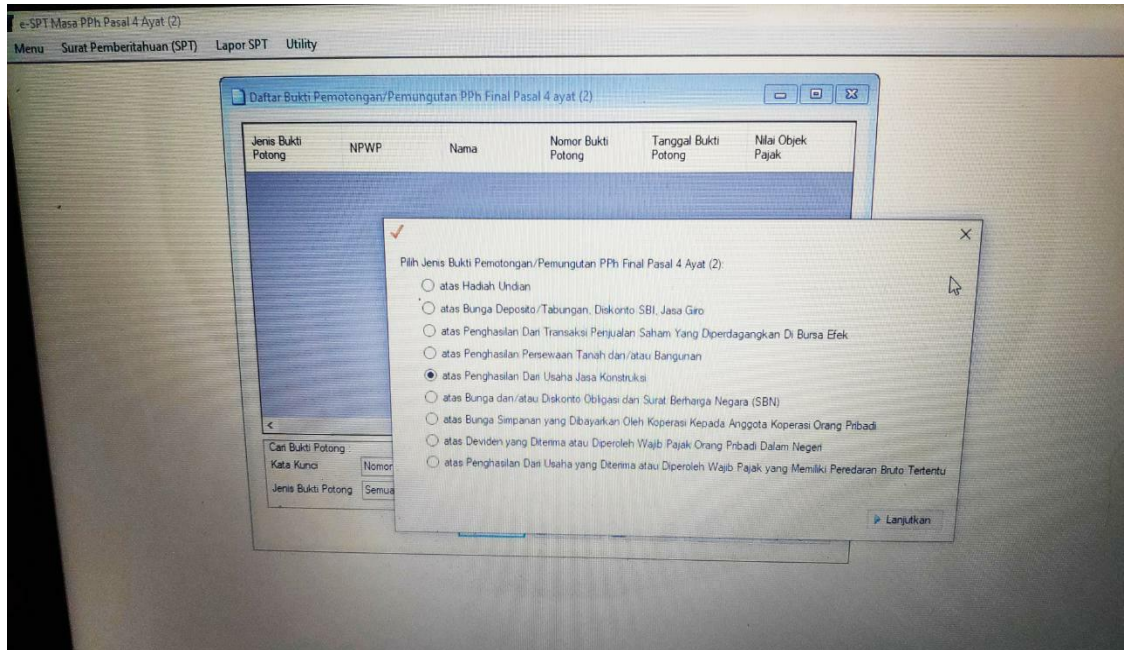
e-SPT Masa PPh Pasal 4 Ayat (2)

Menu Surat Pemberitahuan (SPT) Lapor SPT Utility

Daftar Bukti Pemotongan/Pemungutan PPh Final Pasal 4 ayat (2)

| Jenis Bukti Potong | NPWP | Nama | Nomor Bukti Potong | Tanggal Bukti Potong | Nilai Objek Pajak |
|---|---|---|---|---|---|

Cari Bukti Potong
Kata Kunci Nomor
Jenis Bukti Potong Semua

Pilih Jenis Bukti Pemotongan/Pemungutan PPh Final Pasal 4 Ayat (2):

atas Hadiah Undian
atas Bunga Deposito/Tabungan, Diskonto SBI, Jasa Giro
atas Penghasilan Dari Transaksi Penjualan Saham Yang Diperdagangkan Di Bursa Efek
atas Penghasilan Persewaan Tanah dan/atau Bangunan
atas Penghasilan Dari Usaha Jasa Konstruksi
atas Bunga dan/atau Diskonto Obligasi dari Surat Berharga Negara (SBN)
atas Bunga Simpanan yang Dibayarkan Oleh Koperasi Kepada Anggota Koperasi Orang Pribadi
atas Deviden yang Diterima atau Diperoleh Wajib Pajak Orang Pribadi Dalam Negeri
atas Penghasilan Dari Usaha yang Diterima atau Diperoleh Wajib Pajak yang Memiliki Peredaran Bruto Tertentu

Lanjutkan